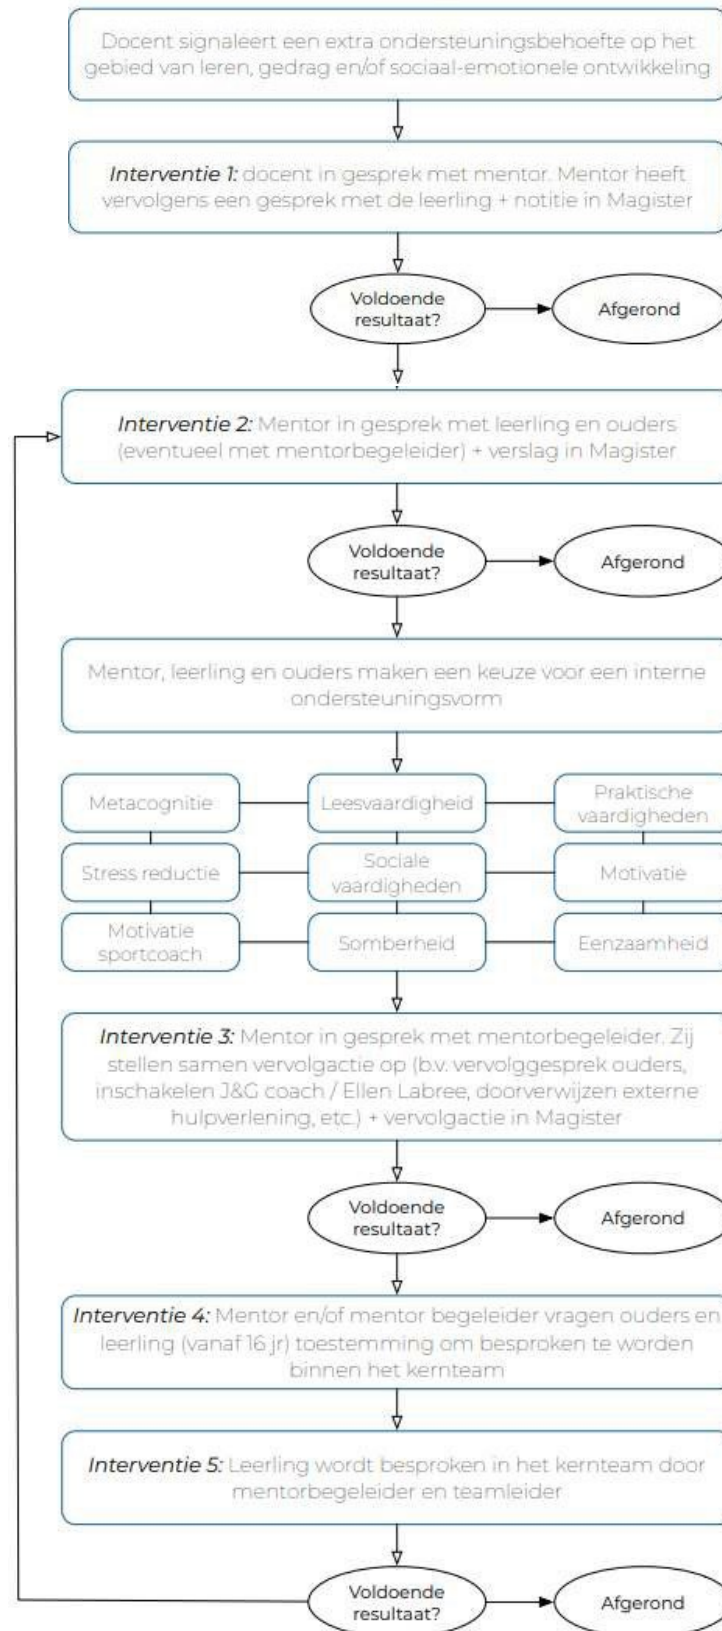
Docent signaleert een extra ondersteuningsbehoefte op het gebied van leren, gedrag en/of sociaal-emotionele ontwikkeling

*Interventie 1:* docent in gesprek met mentor. Mentor heeft vervolgens een gesprek met de leerling + notitie in Magister

Voldoende resultaat?

Afgerond

*Interventie 2:* Mentor in gesprek met leerling en ouders (eventueel met mentorbegeleider) + verslag in Magister

Voldoende resultaat?

Afgerond

Mentor, leerling en ouders maken een keuze voor een interne ondersteuningsvorm

| | | |
|---|---|---|
| Metacognitie | Leesvaardigheid | Praktische vaardigheden |
| Stress reductie | Sociale vaardigheden | Motivatie |
| Motivatie sportcoach | Somberheid | Eenzaamheid |

*Interventie 3:* Mentor in gesprek met mentorbegeleider. Zij stellen samen vervolgactie op (b.v. vervolggesprek ouders, inschakelen J&G coach / Ellen Labree, doorverwijzen externe hulpverlening, etc.) + vervolgactie in Magister

Voldoende resultaat?

Afgerond

*Interventie 4:* Mentor en/of mentor begeleider vragen ouders en leerling (vanaf 16 jr) toestemming om besproken te worden binnen het kernteam

*Interventie 5:* Leerling wordt besproken in het kernteam door mentorbegeleider en teamleider

Voldoende resultaat?

Afgerond